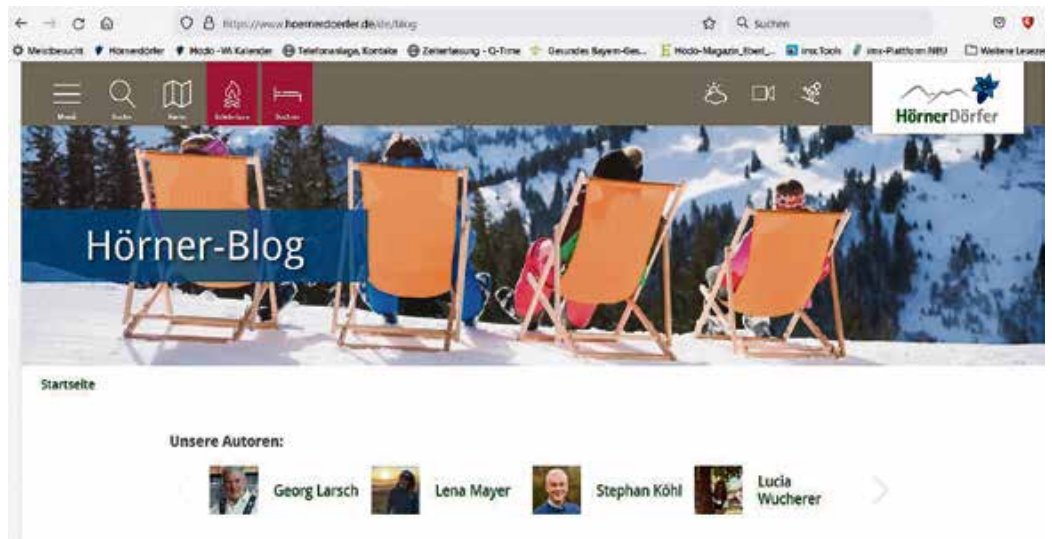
https://www.hoernerdoerfer.de/de/blog

Suchen

Meistbesucht Hörnerdörfer Modo-VA Kalender Telefonanlage, Kontakte Zeiterfassung - Q-Time Gesundes Bayern-Ges... Modo-Magazin_Ebel_... imx.Tools imx-Plattform NEU Weitere Lesezeichen

Menü Suche Karte Schließen Buchen

Hörner Dörfer

Hörner-Blog

Startseite

Unsere Autoren:

Georg Larsch

Lena Mayer

Stephan Köhl

Lucia Wucherer